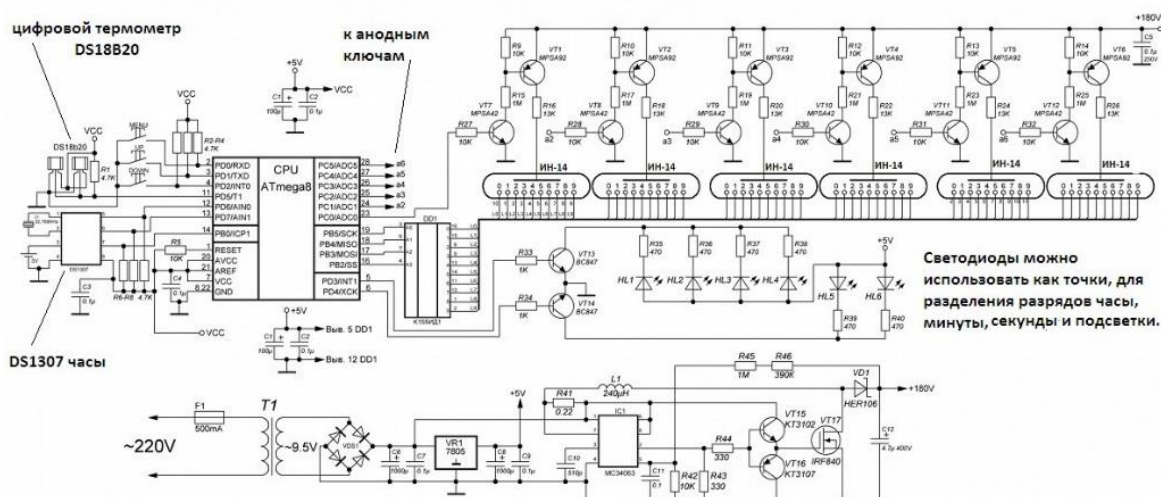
цифровой термометр DS18B20

к анодным ключам

DS18b20
VCC
R1 4.7K
MENU
UP
DOWN
VCC
R2-R4 4.7K
+5V
C1 100μ
C2 0.1μ
VCC

CPU
ATmega8
PD0/RXD
PD1/TXD
PD2/INT0
PD5/T1
PD6/AIN0
PD7/AIN1
PB0/ICP1
RESET
AVCC
AREF
VCC
GND
PC5/ADC5
PC4/ADC4
PC3/ADC3
PC2/ADC2
PC1/ADC1
PC0/ADC0
PB5/SCK
PB4/MISO
PB3/MOSI
PB2/SS
PD3/INT1
PD4/XCK
a6
a5
a4
a3
a2
a1

R5 10K
C3 0.1μ
C4 0.1μ
R6-R8 4.7K
DS1307
3V
32.768kHz

DD1
K155ИД1

+180V
C5 0.1μ 250V
R9 10K
R10 10K
R11 10K
R12 10K
R13 10K
R14 10K
VT1 MPSA92
VT2 MPSA92
VT3 MPSA92
VT4 MPSA92
VT5 MPSA92
VT6 MPSA92
R15 1M
R17 1M
R19 1M
R21 1M
R23 1M
R25 1M
R16 13K
R18 13K
R20 13K
R22 13K
R24 13K
R26 13K
VT7 MPSA42
VT8 MPSA42
VT9 MPSA42
VT10 MPSA42
VT11 MPSA42
VT12 MPSA42
R27 10K
R28 10K
R29 10K
R30 10K
R31 10K
R32 10K
a1 a2 a3 a4 a5 a6
ИН-14
ИН-14
ИН-14
ИН-14
ИН-14
ИН-14

R33 1K
R34 1K
VT13 BC847
VT14 BC847
R35 470
R36 470
R37 470
R38 470
HL1 HL2 HL3 HL4
+5V
HL5 HL6
R39 470
R40 470

Светодиоды можно использовать как точки, для разделения разрядов часы, минуты, секунды и подсветки.

DS1307 часы

+5V
C1 100μ
C2 0.1μ
Выв. 5 DD1
Выв. 12 DD1

F1 500mA
T1
~220V
~9.5V
VDS1
C6 1000μ
C7 0.1μ
VR1 7805
C8 1000μ
C9 0.1μ
+5V
R41 0.22
L1 240μH
IC1 MC34063
C10 510p
C11 0.1
R42 10K
R43 330
R44 330
R45 1M
R46 390K
VD1 HER106
+180V
VT15 KT3102
VT16 KT3107
VT17 IRF840
C12 4.7μ 400V